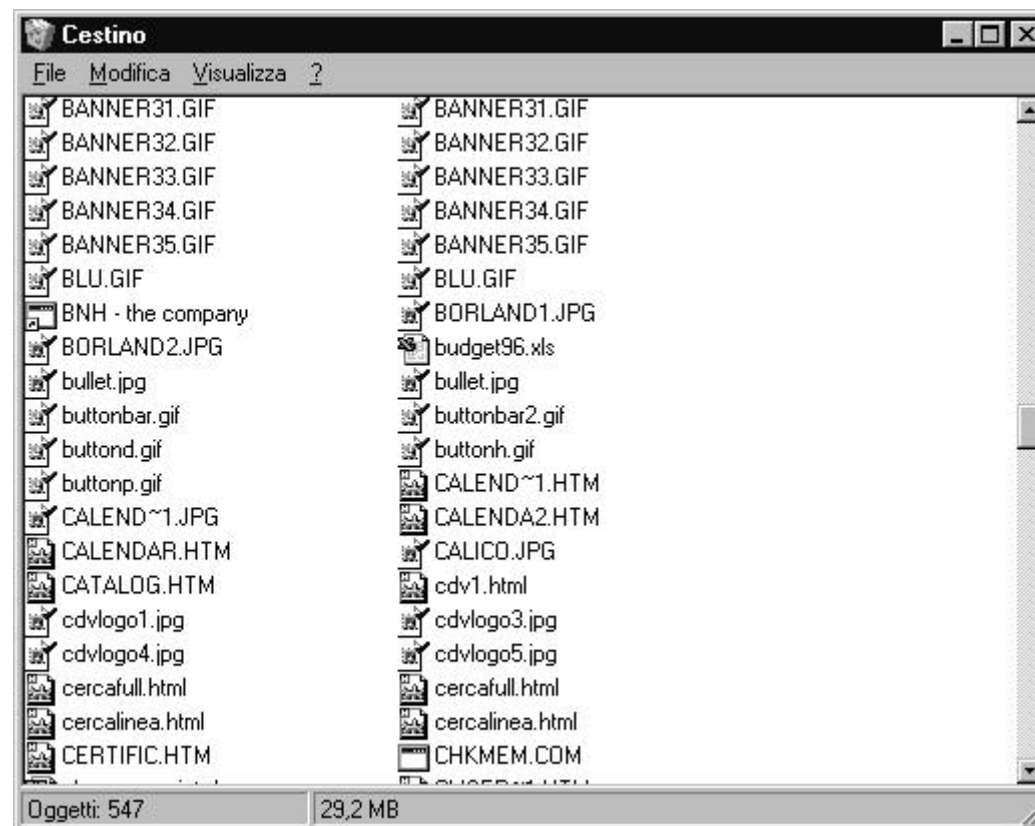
Cestino

File Modifica Visualizza ?

BANNER31.GIF
BANNER31.GIF
BANNER32.GIF
BANNER32.GIF
BANNER33.GIF
BANNER33.GIF
BANNER34.GIF
BANNER34.GIF
BANNER35.GIF
BANNER35.GIF
BLU.GIF
BLU.GIF
BNH - the company
BORLAND1.JPG
BORLAND2.JPG
budget96.xls
bullet.jpg
bullet.jpg
buttonbar.gif
buttonbar2.gif
buttond.gif
buttonh.gif
buttonp.gif
CALEND~1.HTM
CALEND~1.JPG
CALENDA2.HTM
CALENDAR.HTM
CALICO.JPG
CATALOG.HTM
cdv1.html
cdvlogo1.jpg
cdvlogo3.jpg
cdvlogo4.jpg
cdvlogo5.jpg
cercafull.html
cercafull.html
cercalinea.html
cercalinea.html
CERTIFIC.HTM
CHKMEM.COM
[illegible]
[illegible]

Oggetti: 547
29,2 MB